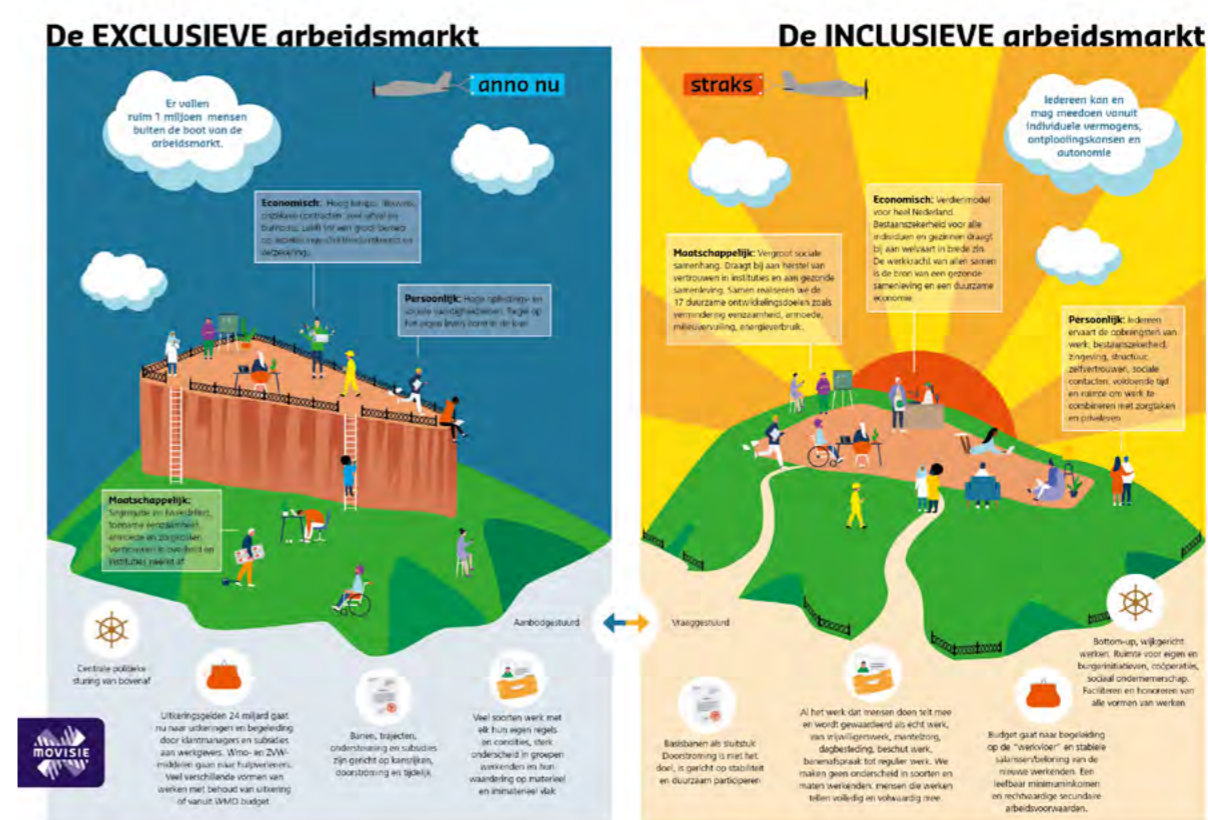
De EXCLUSIEVE arbeidsmarkt

anno nu

Er vallen ruim 1 miljoen mensen buiten de boot van de arbeidsmarkt.

Economisch: Hoog tempo, flexwerk, onzekere contracten, veel uitval en burn-out, uitval lijdt tot een groot beroep op sociale regelingen/zekerheid en verzorging.

Persoonlijk: Hoge opleidings- en sociale vaardigheden. Regie op het eigen leven, controle en baan.

Maatschappelijk: Segregatie en tweedeling, toename eenzaamheid, armoede en zorgkosten. Vertrouwen in overheid en instituties neemt af.

Centrale politieke sturing van bovenaf

Uitkeringsgelden 24 miljard gaat nu naar uitkeringen en begeleiding door klantmanagers en subsidies aan werkgevers. Wmo- en ZVW-middelen gaan naar hulpverleners. Veel verschillende vormen van werken met behoud van uitkering of vanuit WMO budget

Banen, trajecten, ondersteuning en subsidies zijn gericht op kansrijken, doorstroming en tijdelijk.

Veel soorten werk met elk hun eigen regels en condities, sterk onderscheid in groepen werkenden en hun waardering op materieel en immaterieel vlak

Aanbodgestuurd

MOVISIE

De INCLUSIEVE arbeidsmarkt

straks

Iedereen kan en mag meedoen vanuit individuele vermogens, ontplooiingskansen en autonomie

Maatschappelijk: Vergroot sociale samenhang. Draagt bij aan herstel van vertrouwen in instituties en aan gezonde samenleving. Samen realiseren we de 17 duurzame ontwikkelingsdoelen zoals vermindering eenzaamheid, armoede, milieuvervuiling, energieverbruik.

Economisch: Verdienmodel voor heel Nederland. Bestaanszekerheid voor alle individuen en gezinnen draagt bij aan welvaart in brede zin. De werkkracht van allen samen is de bron van een gezonde samenleving en een duurzame economie.

Persoonlijk: Iedereen ervaart de opbrengsten van werk: bestaanszekerheid, zingeving, structuur, zelfvertrouwen, sociale contacten, voldoende tijd en ruimte om werk te combineren met zorgtaken en privéleven

Vraaggestuurd

Bottom-up, wijkgericht werken. Ruimte voor eigen en burgerinitiatieven, coöperaties, sociaal ondernemerschap. Faciliteren en honoreren van alle vormen van werken

Basisbanen als sluitstuk. Doorstroming is mooi meegenomen, het doel is gericht op stabiliteit en duurzaam participeren

Al het werk dat mensen doen telt mee en wordt gewaardeerd als echt werk, van vrijwilligerswerk, mantelzorg, dagbesteding, beschut werk, bonenafspraak tot regulier werk. We maken geen onderscheid in soorten en maten werkenden: mensen die werken tellen volledig en volwaardig mee.

Budget gaat naar begeleiding op de "werkvloer" en stabiele salarissen/beloning van de nieuwe werkenden. Een leefbaar minimuminkomen en rechtvaardige secundaire arbeidsvoorwaarden.